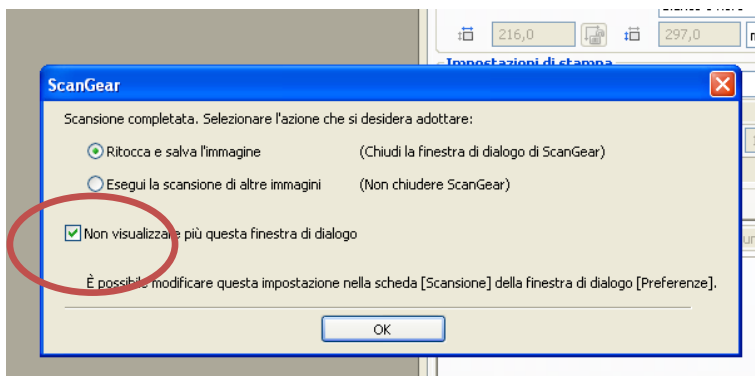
216,0
297,0
Impostazioni di stampa

ScanGear

Scansione completata. Selezionare l'azione che si desidera adottare:

Ritocca e salva l'immagine (Chiudi la finestra di dialogo di ScanGear)

Esegui la scansione di altre immagini (Non chiudere ScanGear)

Non visualizzare più questa finestra di dialogo

È possibile modificare questa impostazione nella scheda [Scansione] della finestra di dialogo [Preferenze].

OK